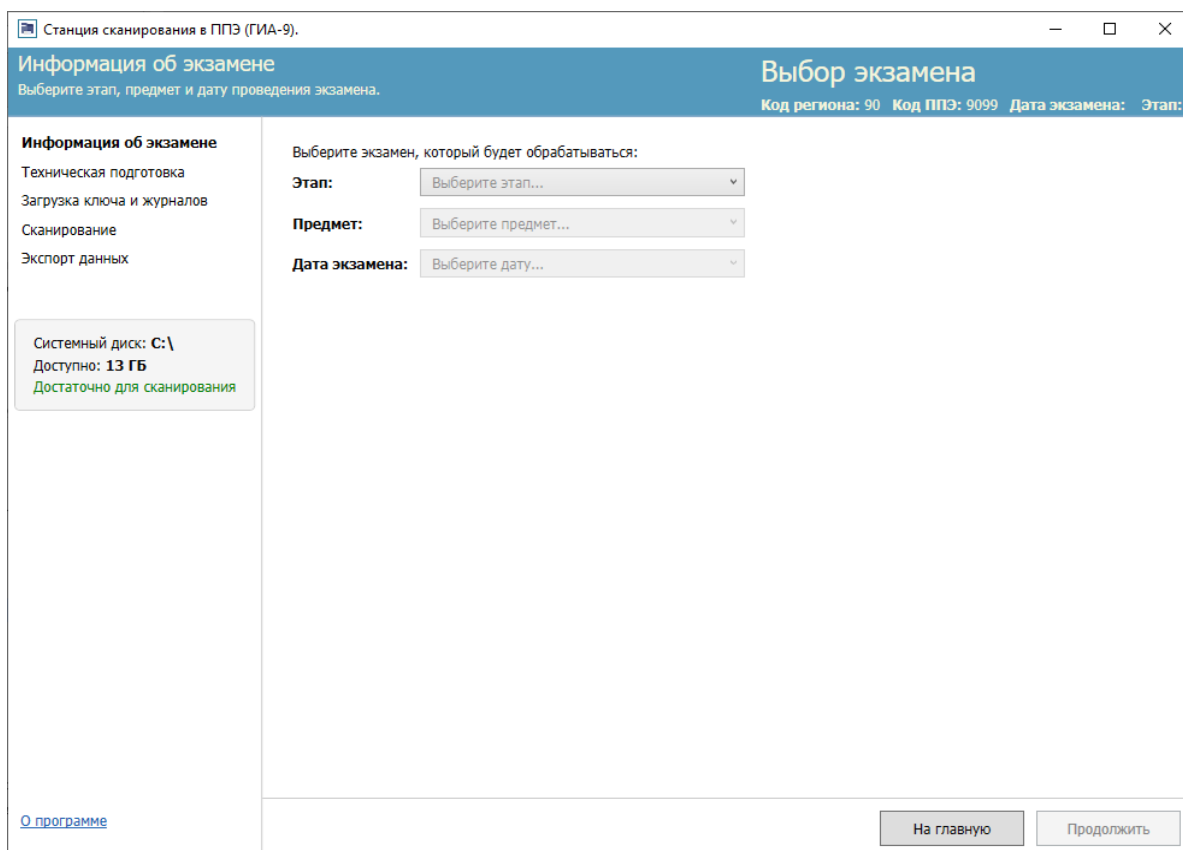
Станция сканирования в ППЭ (ГИА-9).

Информация об экзамене
Выберите этап, предмет и дату проведения экзамена.

Выбор экзамена
Код региона: 90 Код ППЭ: 9099 Дата экзамена: Этап:

Информация об экзамене
Техническая подготовка
Загрузка ключа и журналов
Сканирование
Экспорт данных

Системный диск: C:\
Доступно: 13 ГБ
Достаточно для сканирования

Выберите экзамен, который будет обрабатываться:
Этап: Выберите этап...
Предмет: Выберите предмет...
Дата экзамена: Выберите дату...

О программе

На главную
Продолжить